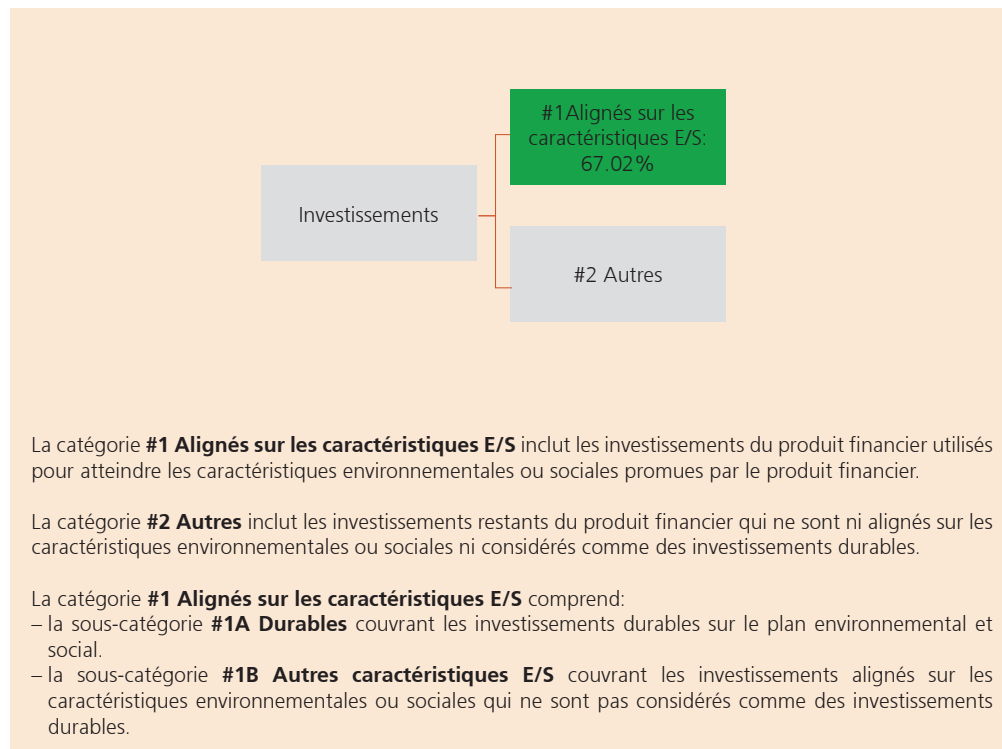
Investissements

#1Alignés sur les caractéristiques E/S: 67.02%

#2 Autres

La catégorie **#1 Alignés sur les caractéristiques E/S** inclut les investissements du produit financier utilisés pour atteindre les caractéristiques environnementales ou sociales promues par le produit financier.

La catégorie **#2 Autres** inclut les investissements restants du produit financier qui ne sont ni alignés sur les caractéristiques environnementales ou sociales ni considérés comme des investissements durables.

La catégorie **#1 Alignés sur les caractéristiques E/S** comprend:
– la sous-catégorie **#1A Durables** couvrant les investissements durables sur le plan environnemental et social.
– la sous-catégorie **#1B Autres caractéristiques E/S** couvrant les investissements alignés sur les caractéristiques environnementales ou sociales qui ne sont pas considérés comme des investissements durables.